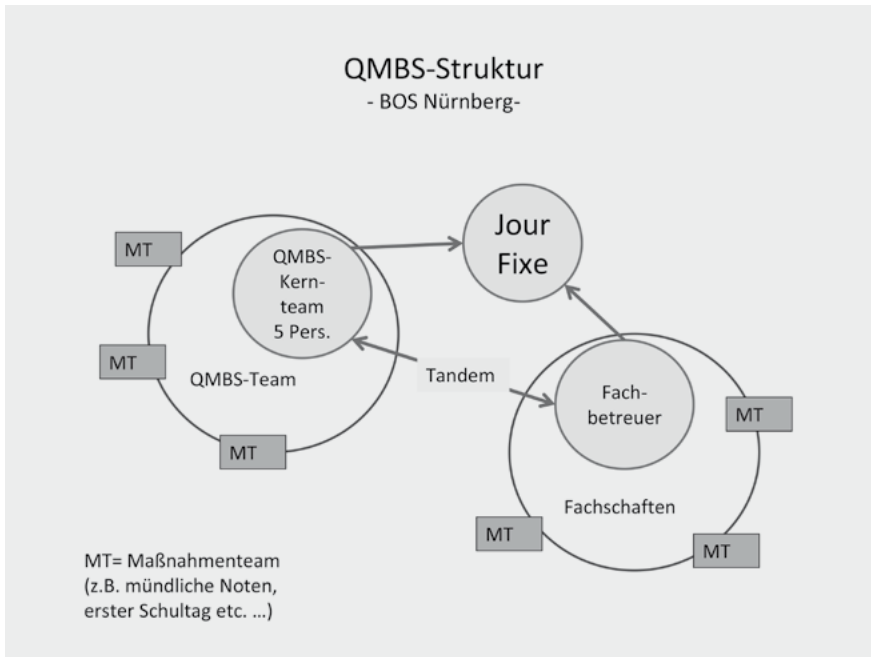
QMBS-Struktur
- BOS Nürnberg-

MT

QMBS-Kern-team 5 Pers.

Jour Fixe

MT

QMBS-Team

Tandem

MT

Fach-betreuer

MT

Fachschaften

MT

MT

MT= Maßnahmenteam (z.B. mündliche Noten, erster Schultag etc. ...)